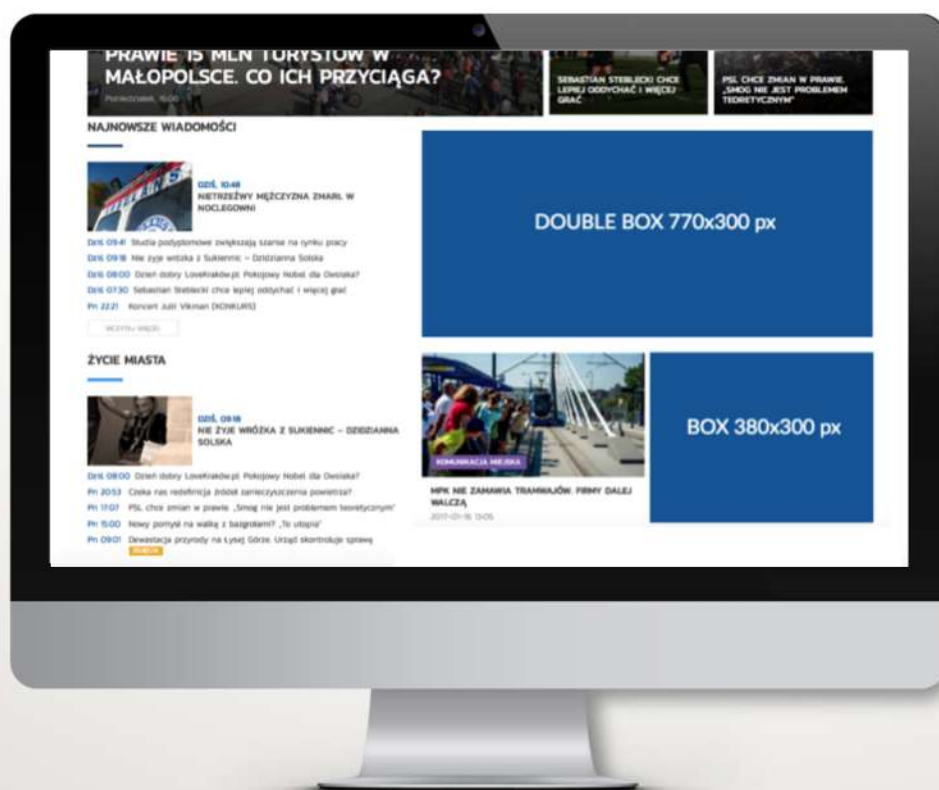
PRAWIE 15 MLN TURYSTÓW W MAŁOPOLSCE. CO ICH PRZYCIĄGA?
Poniedziałek, 15:00

SEBASTIAN STEBLECKI CHCE LEPIEJ ODDYCHAĆ I WIĘCEJ GRAĆ

PSL CHCE ZMIAN W PRAWIE. „SMOG NIE JEST PROBLEMEM TEORETYCZNYM"

NAJNOWSZE WIADOMOŚCI

DZIŚ, 10:48
NIETRZEŹWY MĘŻCZYZNA ZMARŁ W NOCLEGOWNI

Dziś 09:41 Studia podyplomowe zwiększają szanse na rynku pracy
Dziś 09:18 Nie żyje wróżka z Sukiennic – Dzidzianna Solska
Dziś 08:00 Dzień dobry LoveKraków.pl: Pokojowy Nobel dla Owsiaka?
Dziś 07:30 Sebastian Steblecki chce lepiej oddychać i więcej grać
Pn 22:21 Koncert Julii Vikman [KONKURS]

WCZYTAJ WIĘCEJ

DOUBLE BOX 770x300 px

ŻYCIE MIASTA

DZIŚ, 09:18
NIE ŻYJE WRÓŻKA Z SUKIENNIC – DZIDZIANNA SOLSKA

Dziś 08:00 Dzień dobry LoveKraków.pl: Pokojowy Nobel dla Owsiaka?
Pn 20:53 Czeka nas redefinicja źródeł zanieczyszczenia powietrza?
Pn 17:07 PSL chce zmian w prawie. „Smog nie jest problemem teoretycznym"
Pn 15:00 Nowy pomysł na walkę z bazgrołami? „To utopia"
Pn 09:01 Dewastacja przyrody na Łysej Górze. Urząd skontroluje sprawę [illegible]

KOMUNIKACJA MIEJSKA

MPK NIE ZAMAWIA TRAMWAJÓW. FIRMY DALEJ WALCZĄ
2017-01-16 13:05

BOX 380x300 px